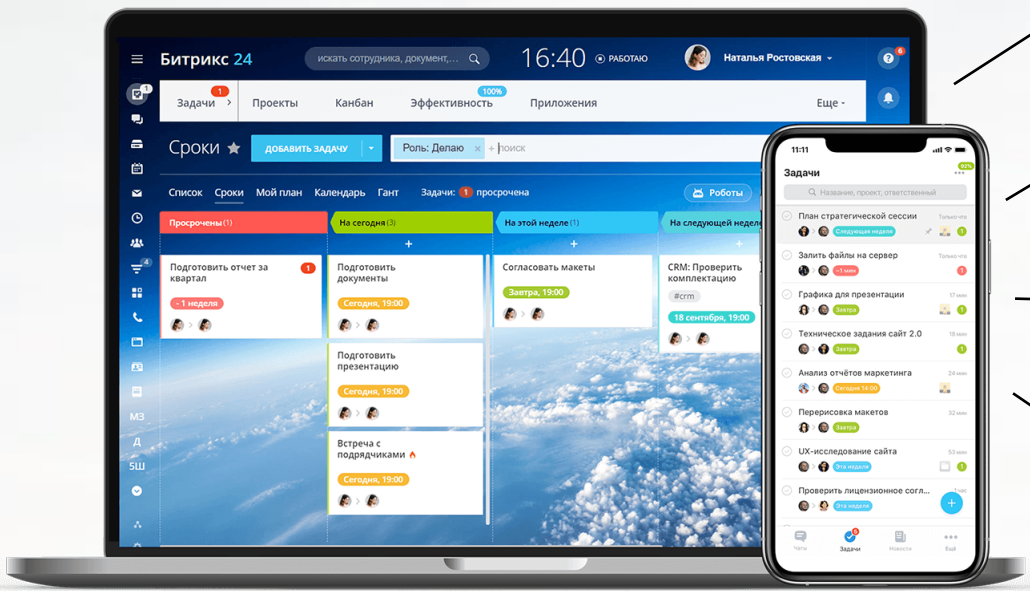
Битрикс 24
искать сотрудника, документ,...
16:40
РАБОТАЮ
Наталья Ростовская
6

Задачи 1
Проекты
Канбан
Эффективность 100%
Приложения
Еще

Сроки
ДОБАВИТЬ ЗАДАЧУ
Роль: Делаю
+ поиск

Список
Сроки
Мой план
Календарь
Гант
Задачи: 1 просрочена
Роботы

Просрочены (1)
На сегодня (3)
На этой неделе (1)
На следующей неделе

Подготовить отчет за квартал
1
- 1 неделя

Подготовить документы
Сегодня, 19:00

Подготовить презентацию
Сегодня, 19:00

Встреча с подрядчиками
Сегодня, 19:00

Согласовать макеты
Завтра, 19:00

CRM: Проверить комплектацию
#crm
18 сентября, 19:00

МЗ
Д
5Ш

11:11
Задачи
Название, проект, ответственный
План стратегической сессии
Следующая неделя
Залить файлы на сервер
- 1 мин
Графика для презентации
Техническое задания сайт 2.0
Завтра
Анализ отчётов маркетинга
Сегодня 14:00
Перерисовка макетов
Завтра
UX-исследование сайта
Эта неделя
Проверить лицензионное согл...
Эта неделя
Чаты
Задачи
Новости
Ещё